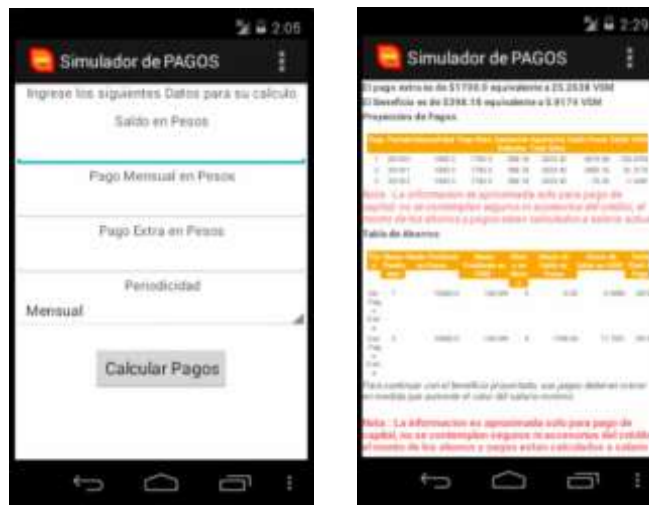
2:05

Simulador de PAGOS

Ingrese los siguientes Datos para su calculo

Saldo en Pesos

Pago Mensual en Pesos

Pago Extra en Pesos

Periodicidad

Mensual

Calcular Pagos

2:29

Simulador de PAGOS

El pago extra es de $1750.0 equivalente a 25.2538 VSM

El Beneficio es de $398.16 equivalente a 5.9174 VSM

Proyeccion de Pagos

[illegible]

Nota : La informacion es aproximada solo para pago de capital, no se contemplan seguros ni accesorios del credito, el monto de los abonos a pagos estan calculados a salario actual

Tabla de Ahorros

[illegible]

Para continuar con el beneficio proyectado, sus pagos deberan crecer en medida que aumente el valor del salario minimo

Nota : La informacion es aproximada solo para pago de capital, no se contemplan seguros ni accesorios del credito, el monto de los abonos a pagos estan calculados a salario